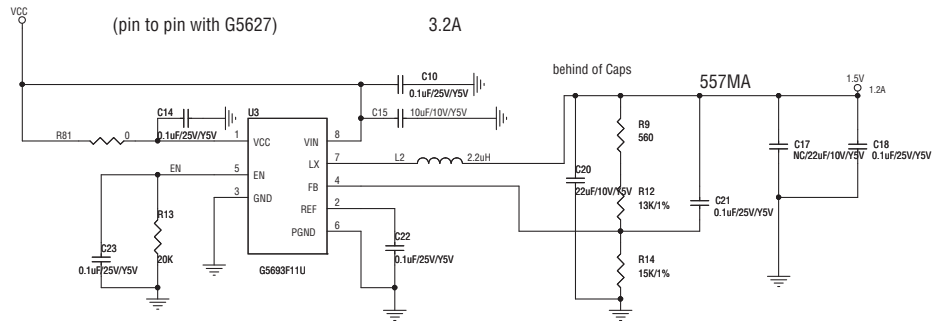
VCC

(pin to pin with G5627)

3.2A

C10
0.1uF/25V/Y5V

behind of Caps

557MA

1.5V
1.2A

C14
0.1uF/25V/Y5V

U3

C15
10uF/10V/Y5V

R81
0

1 VCC
8 VIN
7 LX
4 FB
5 EN
3 GND
2 REF
6 PGND

L2
2.2uH

R9
560

EN

C20
22uF/10V/Y5V

R12
13K/1%

C21
0.1uF/25V/Y5V

C17
NC/22uF/10V/Y5V

C18
0.1uF/25V/Y5V

R13
20K

C23
0.1uF/25V/Y5V

C22
0.1uF/25V/Y5V

G5693F11U

R14
15K/1%